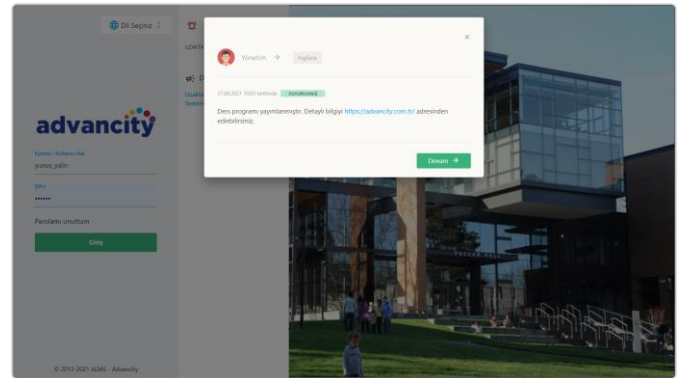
Dil Seçiniz

UZAKTA

Uzakta
Sistem

advancity

Eposta / Kullanıcı Adı
yunus_yalin

Şifre
••••••

Parolamı unuttum

Giriş

© 2013-2021 ALMS - Advancity

×

Yönetim → Toplama

27.06.2021 10:00 tarihinde DUYURANLAR

Ders programı yayımlanmıştır. Detaylı bilgiyi https://advancity.com.tr/ adresinden edinebilirsiniz.

Devam →